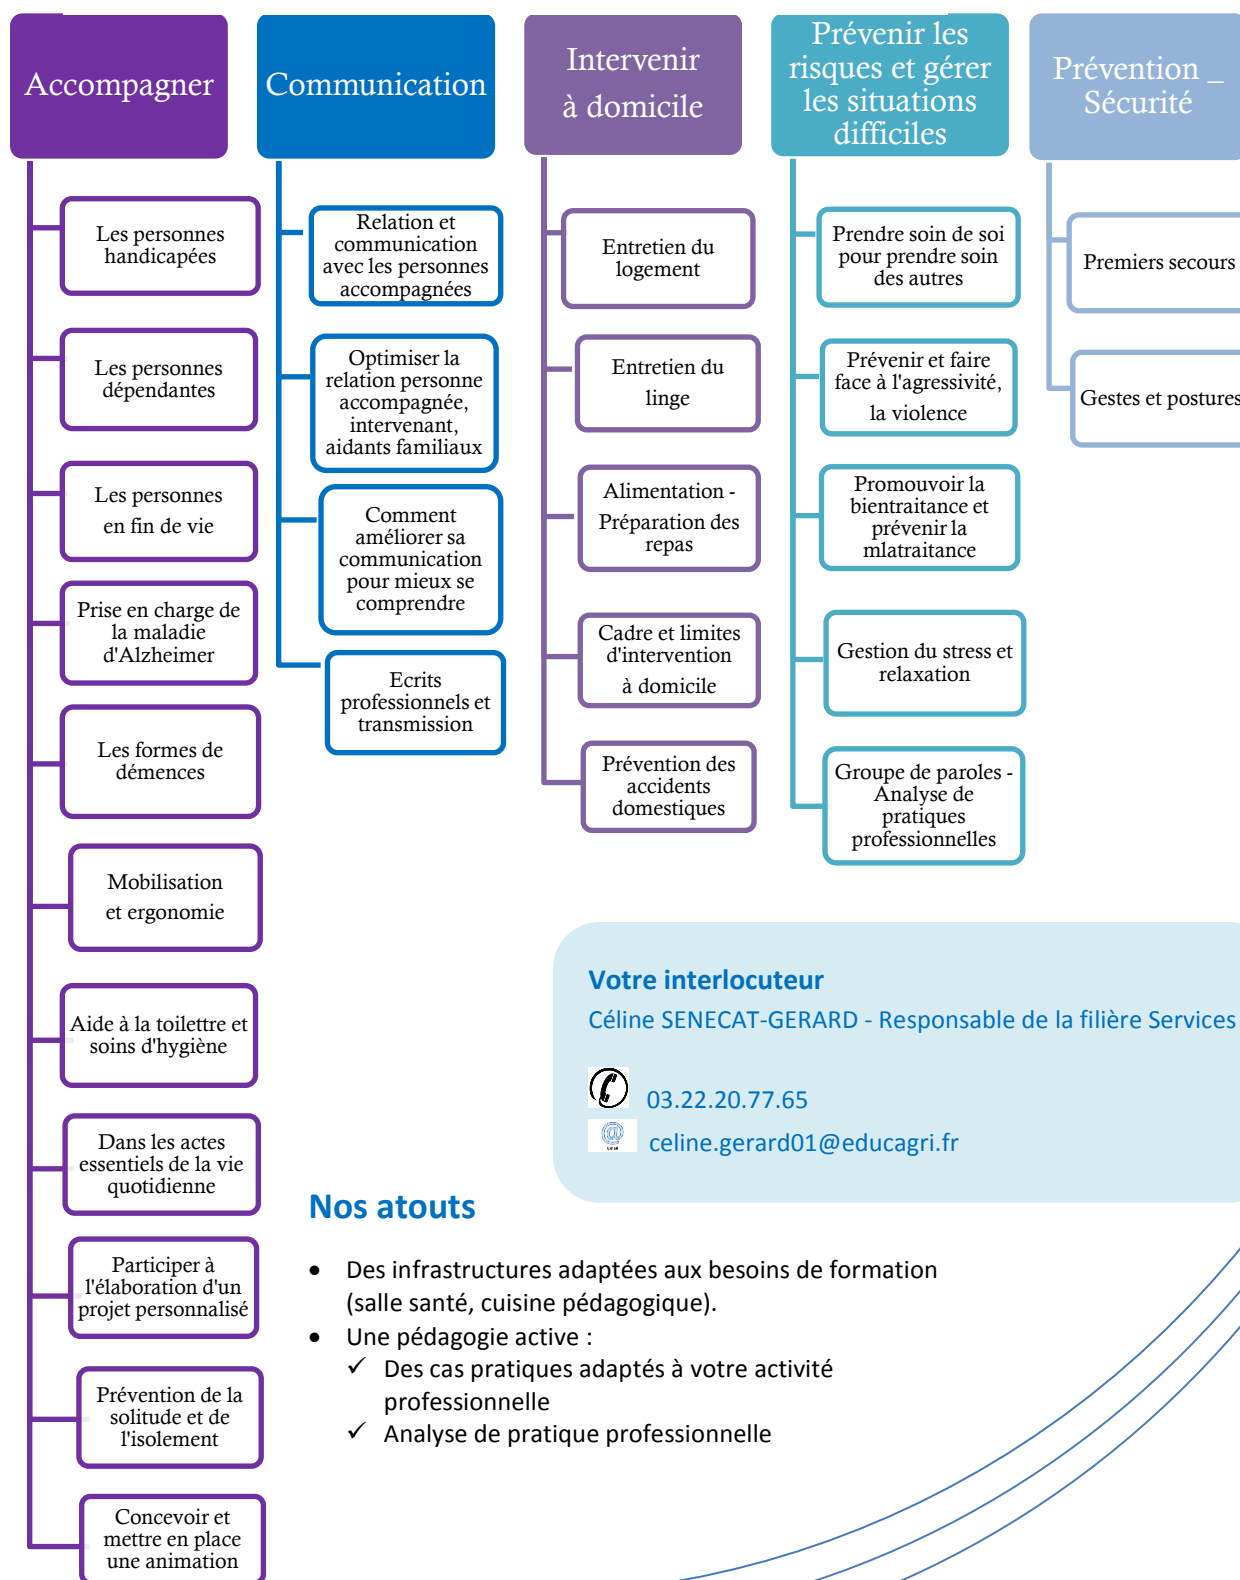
Accompagner

Les personnes handicapées

Les personnes dépendantes

Les personnes en fin de vie

Prise en charge de la maladie d'Alzheimer

Les formes de démences

Mobilisation et ergonomie

Aide à la toilettre et soins d'hygiène

Dans les actes essentiels de la vie quotidienne

Participer à l'élaboration d'un projet personnalisé

Prévention de la solitude et de l'isolement

Concevoir et mettre en place une animation

Communication

Relation et communication avec les personnes accompagnées

Optimiser la relation personne accompagnée, intervenant, aidants familiaux

Comment améliorer sa communication pour mieux se comprendre

Ecrits professionnels et transmission

Intervenir à domicile

Entretien du logement

Entretien du linge

Alimentation - Préparation des repas

Cadre et limites d'intervention à domicile

Prévention des accidents domestiques

Prévenir les risques et gérer les situations difficiles

Prendre soin de soi pour prendre soin des autres

Prévenir et faire face à l'agressivité, la violence

Promouvoir la bientraitance et prévenir la mlatraitance

Gestion du stress et relaxation

Groupe de paroles - Analyse de pratiques professionnelles

Prévention _ Sécurité

Premiers secours

Gestes et postures

Votre interlocuteur

Céline SENECAT-GERARD - Responsable de la filière Services

03.22.20.77.65

celine.gerard01@educagri.fr

Nos atouts

• Des infrastructures adaptées aux besoins de formation (salle santé, cuisine pédagogique).
• Une pédagogie active :
✓ Des cas pratiques adaptés à votre activité professionnelle
✓ Analyse de pratique professionnelle